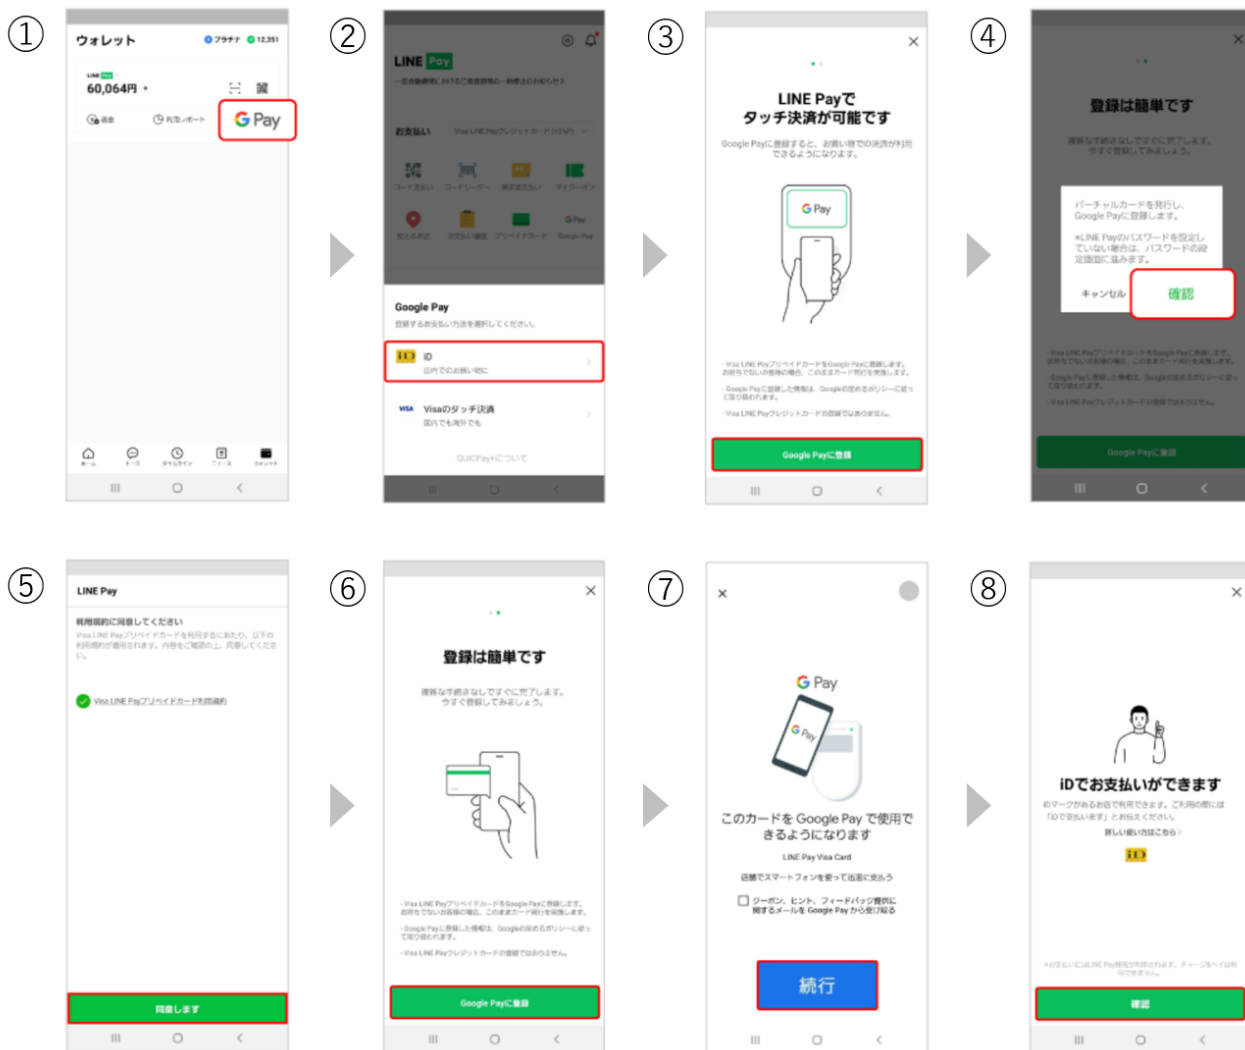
①

ウォレット

プラチナ 12,351

LINE Pay

60,064円

G Pay

ホーム トーク タイムライン ニュース ウォレット

②

LINE Pay

お支払い

コード支払い コードリーダー 請求書支払い マイクーポン

送る・送金 お支払い履歴 プリペイドカード Google Pay

Google Pay

登録するお支払い方法を選択してください。

iD
国内でのお支払い時に

Visaのタッチ決済
国内でも海外でも

QUICPayについて

③

LINE Payで
タッチ決済が可能です

Google Payに登録すると、お買い物でiD決済が利用できるようになります。

G Pay

Google Payに登録

④

登録は簡単です

バーチャルカードを発行し、Google Payに登録します。

キャンセル

確認

Google Payに登録

⑤

LINE Pay

利用規約に同意してください

Visa LINE Payプリペイドカード利用規約

同意します

⑥

登録は簡単です

面倒な手続きなしですぐに完了します。今すぐ登録してみましょう。

Google Payに登録

⑦

G Pay

このカードを Google Pay で使用できるようになります

LINE Pay Visa Card

店舗でスマートフォンを使って出金に支払う

クーポン、ヒント、フィードバック提供に関するメールを Google Pay から受け取る

続行

⑧

iDでお支払いができます

詳しい使い方はこちら

iD

確認